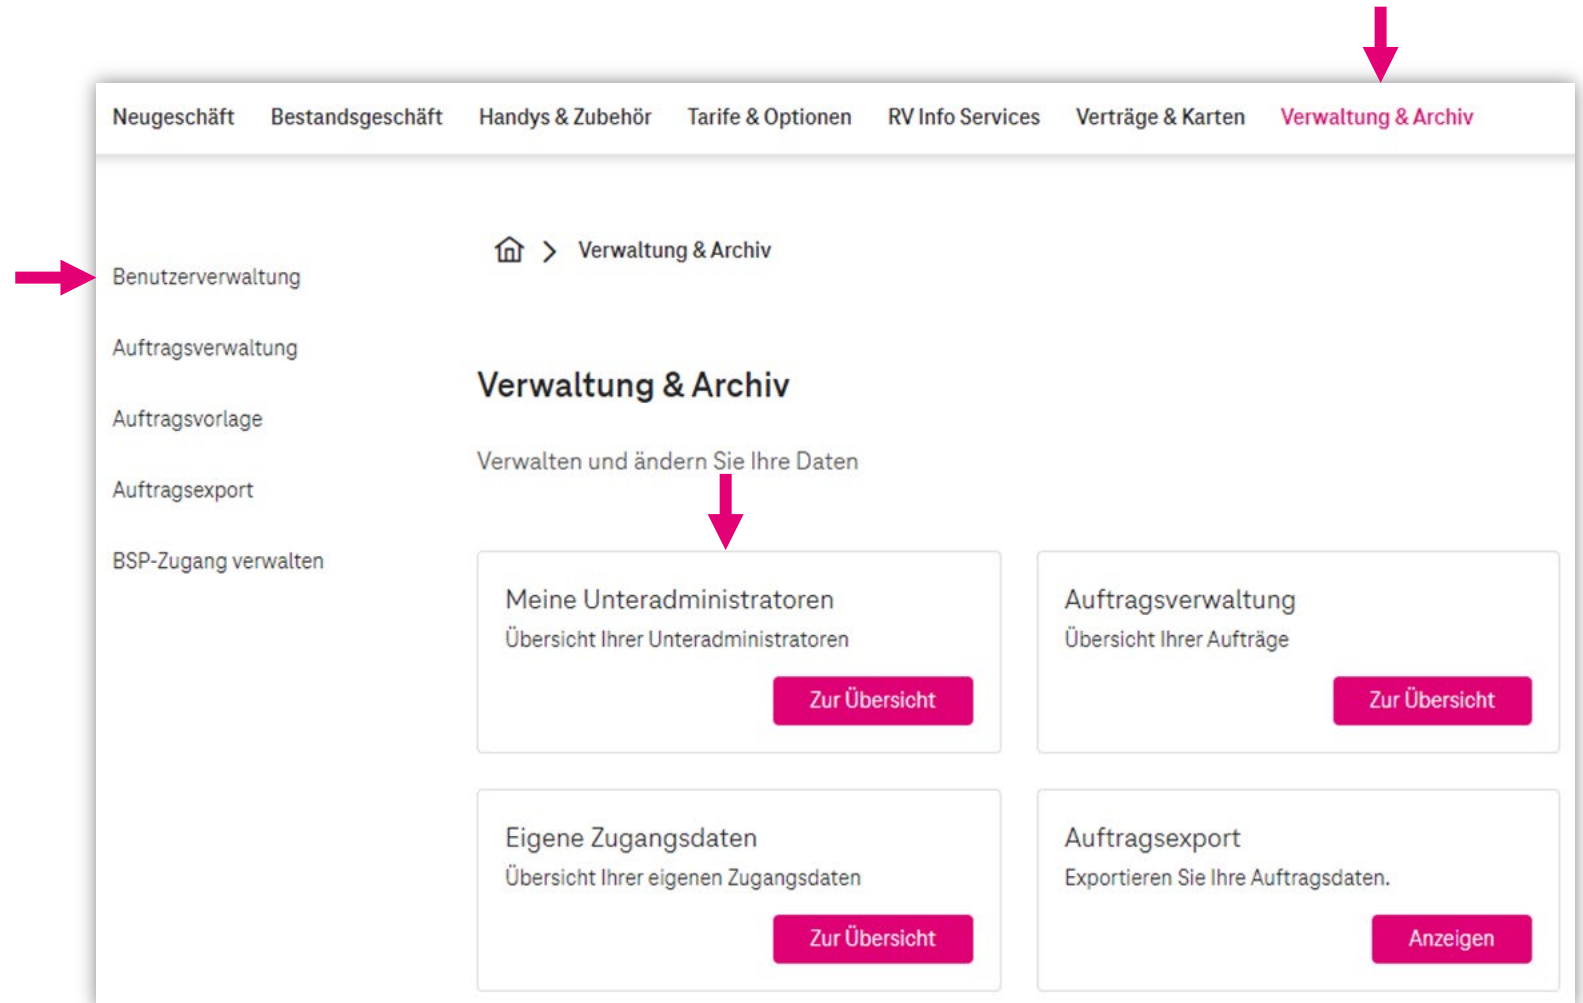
Neugeschäft Bestandsgeschäft Handys & Zubehör Tarife & Optionen RV Info Services Verträge & Karten Verwaltung & Archiv

Benutzerverwaltung

Auftragsverwaltung

Auftragsvorlage

Auftragsexport

BSP-Zugang verwalten

> Verwaltung & Archiv

Verwaltung & Archiv

Verwalten und ändern Sie Ihre Daten

Meine Unteradministratoren
Übersicht Ihrer Unteradministratoren
Zur Übersicht

Auftragsverwaltung
Übersicht Ihrer Aufträge
Zur Übersicht

Eigene Zugangsdaten
Übersicht Ihrer eigenen Zugangsdaten
Zur Übersicht

Auftragsexport
Exportieren Sie Ihre Auftragsdaten.
Anzeigen